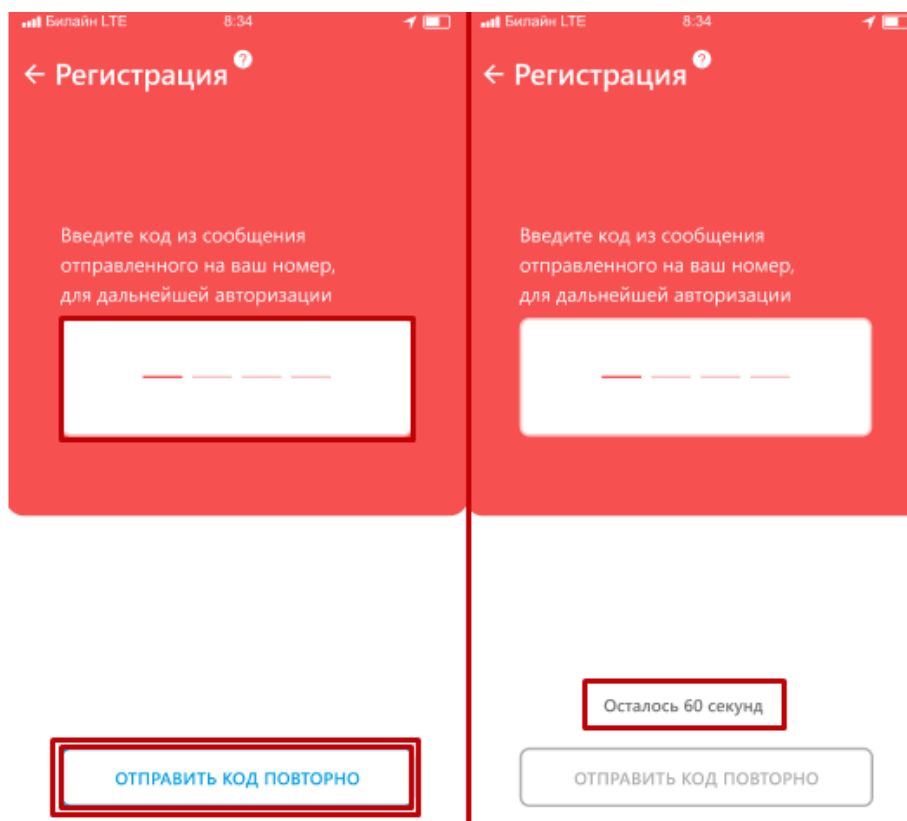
Билайн LTE 8:34

← Регистрация ?

Введите код из сообщения отправленного на ваш номер, для дальнейшей авторизации

ОТПРАВИТЬ КОД ПОВТОРНО

Билайн LTE 8:34

← Регистрация ?

Введите код из сообщения отправленного на ваш номер, для дальнейшей авторизации

Осталось 60 секунд

ОТПРАВИТЬ КОД ПОВТОРНО